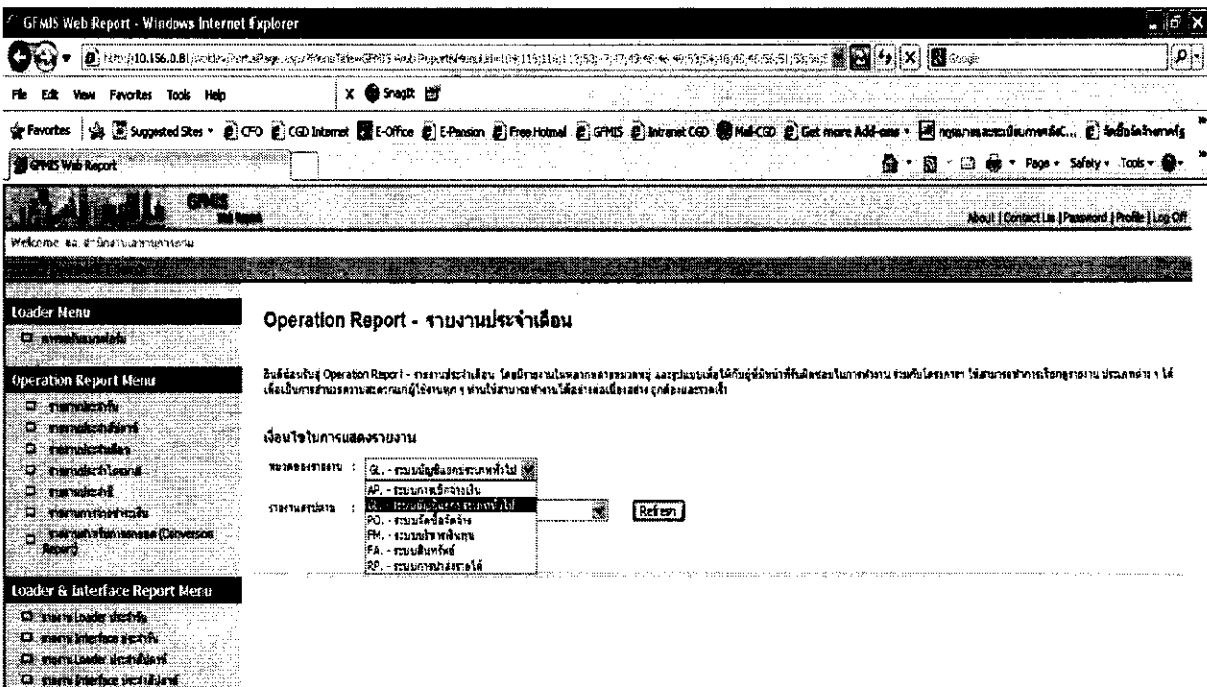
GFMIS Web Report - Windows Internet Explorer

http://10.156.0.8/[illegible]

File Edit View Favorites Tools Help

X SnagIt

Favorites Suggested Sites CFO CGD Internet E-Office E-Pension Free Hotmail GFMIS Intranet CGD Mail-CGD Get more Add-ons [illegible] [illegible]

GFMIS Web Report

Page Safety Tools

GFMIS Web Report

About | Contact Us | Password | Profile | Log Off

Welcome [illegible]

Loader Menu

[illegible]

Operation Report Menu

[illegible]

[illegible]

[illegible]

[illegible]

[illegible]

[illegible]

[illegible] (Conversion Report)

Loader & Interface Report Menu

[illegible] Loader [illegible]

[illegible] Interface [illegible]

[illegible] Loader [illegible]

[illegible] Interface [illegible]

Operation Report - รายงานประจำเดือน

ยินดีต้อนรับสู่ Operation Report - รายงานประจำเดือน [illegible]

เงื่อนไขในการแสดงรายงาน

หมวดของรายงาน : GL - ระบบบัญชีแยกประเภททั่วไป

รายงานประจำ : 

AP. - ระบบการเบิกจ่ายเงิน
GL. - ระบบบัญชีแยกประเภททั่วไป
PO. - ระบบจัดซื้อจัดจ้าง
FM. - ระบบบริหารงบประมาณ
FA. - ระบบสินทรัพย์
RP. - ระบบการรับและนำส่งรายได้

Refresh